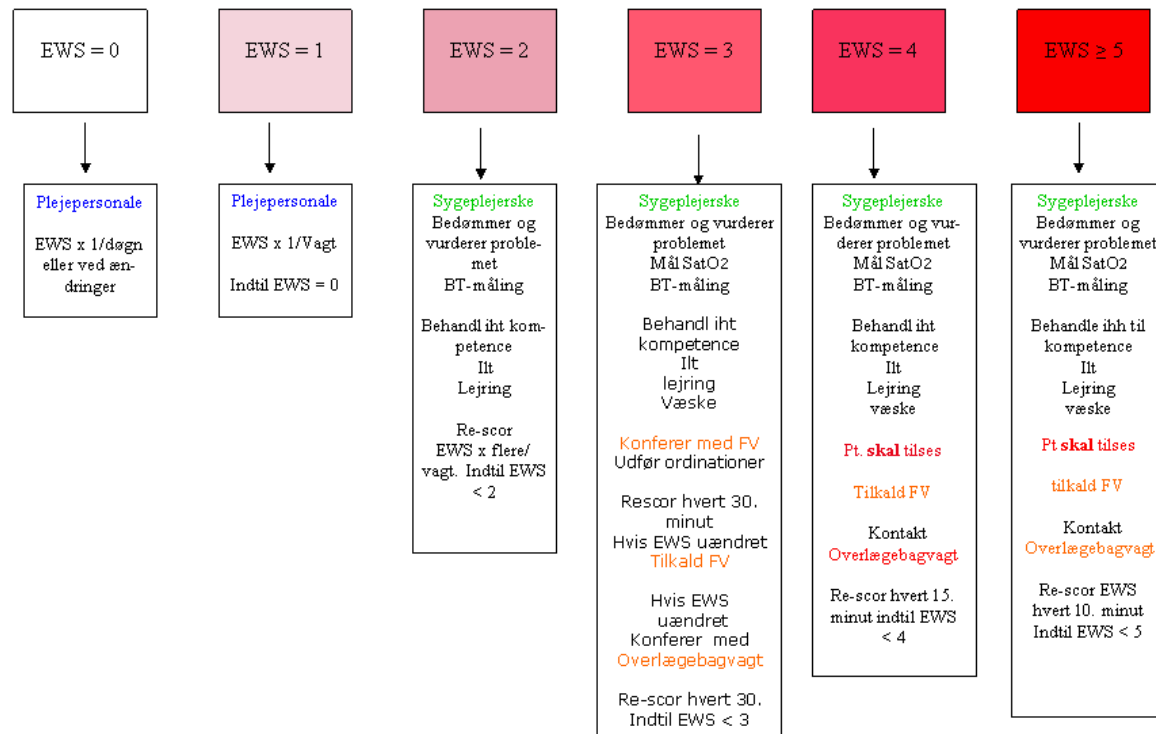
EWS = 0

Plejepersonale

EWS x 1/døgn eller ved ændringer

EWS = 1

Plejepersonale

EWS x 1/Vagt

Indtil EWS = 0

EWS = 2

Sygeplejerske
Bedømmer og vurderer problemet
BT-måling

Behandl iht kompetence
Ilt
Lejring

Re-scor
EWS x flere/ vagt. Indtil EWS < 2

EWS = 3

Sygeplejerske
Bedømmer og vurderer problemet
Mål SatO2
BT-måling

Behandl iht kompetence
Ilt
lejring
Væske

Konferer med FV
Udfør ordinationer

Rescor hvert 30. minut
Hvis EWS uændret
Tilkald FV

Hvis EWS uændret
Konferer med
Overlægebagvagt

Re-scor hvert 30.
Indtil EWS < 3

EWS = 4

Sygeplejerske
Bedømmer og vurderer problemet
Mål SatO2
BT-måling

Behandl iht kompetence
Ilt
Lejring
væske

Pt. skal tilses

Tilkald FV

Kontakt
Overlægebagvagt

Re-scor hvert 15. minut indtil EWS < 4

EWS ≥ 5

Sygeplejerske
Bedømmer og vurderer problemet
Mål SatO2
BT-måling

Behandle ihh til kompetence
Ilt
Lejring
væske

Pt skal tilses

tilkald FV

Kontakt
Overlægebagvagt

Re-scor EWS hvert 10. minut
Indtil EWS < 5